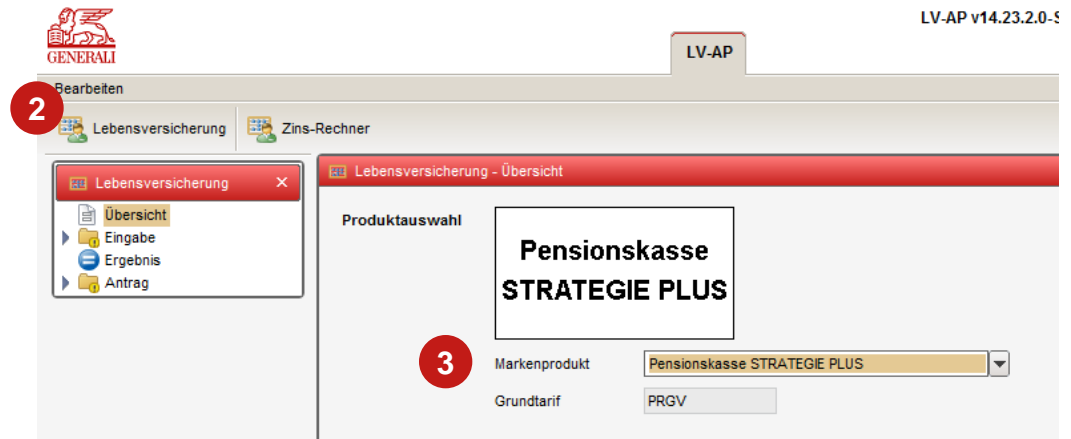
GENERALI

LV-AP v14.23.2.0-S

LV-AP

Bearbeiten

2

Lebensversicherung

Zins-Rechner

Lebensversicherung ×

Übersicht

Eingabe

Ergebnis

Antrag

Lebensversicherung - Übersicht

Produktauswahl

Pensionskasse STRATEGIE PLUS

3

Markenprodukt

Pensionskasse STRATEGIE PLUS

Grundtarif

PRGV